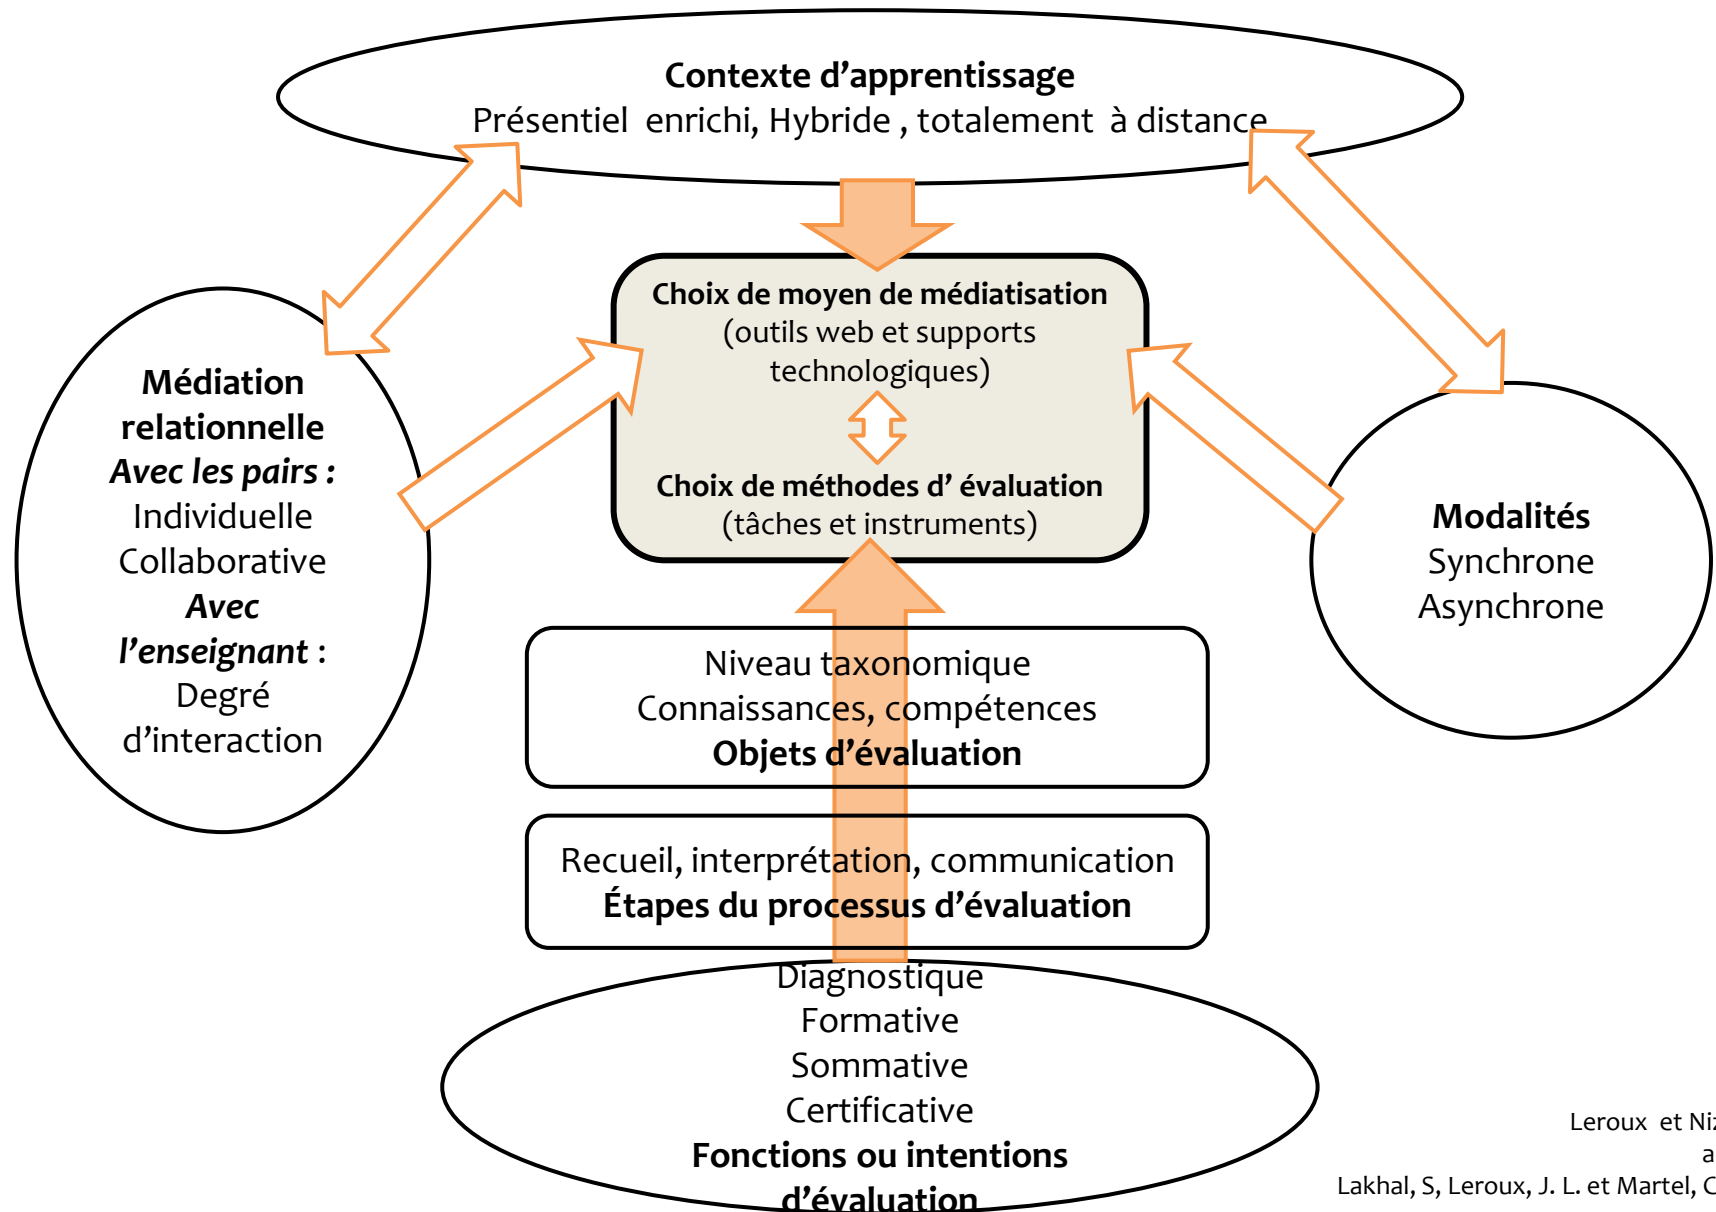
**Contexte d'apprentissage**
Présentiel enrichi, Hybride , totalement à distance

**Choix de moyen de médiatisation**
(outils web et supports technologiques)

**Choix de méthodes d' évaluation**
(tâches et instruments)

**Médiation relationnelle**
***Avec les pairs :***
Individuelle
Collaborative
***Avec l'enseignant* :**
Degré d'interaction

**Modalités**
Synchrone
Asynchrone

Niveau taxonomique
Connaissances, compétences
**Objets d'évaluation**

Recueil, interprétation, communication
**Étapes du processus d'évaluation**

Diagnostique
Formative
Sommative
Certificative
**Fonctions ou intentions d'évaluation**

Leroux et Ni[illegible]
a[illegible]
Lakhal, S, Leroux, J. L. et Martel, C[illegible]